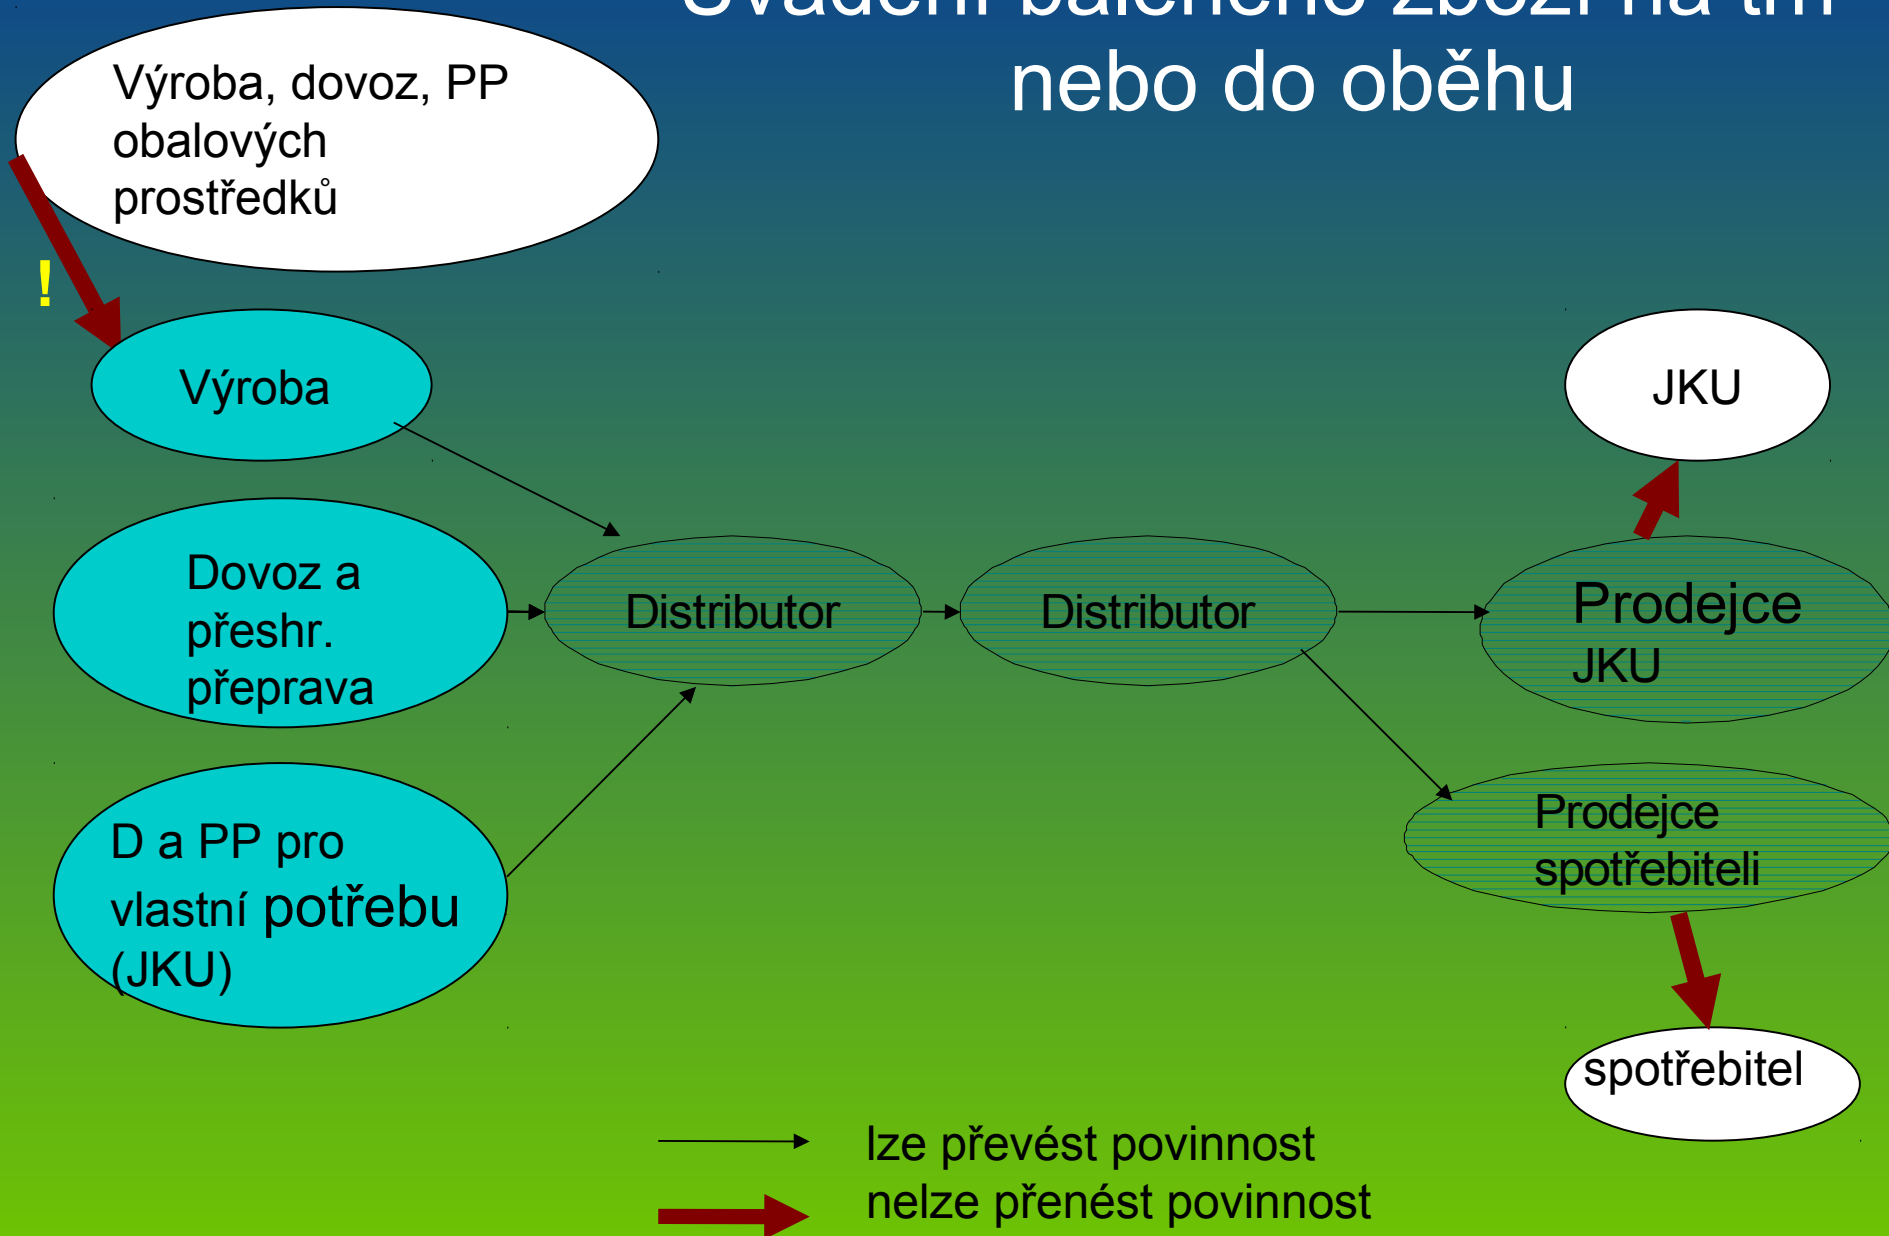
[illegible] nebo do oběhu

Výroba, dovoz, PP obalových prostředků

!

Výroba

Dovoz a přeshr. přeprava

D a PP pro vlastní potřebu (JKU)

Distributor

Distributor

JKU

Prodejce JKU

Prodejce spotřebiteli

spotřebitel

lze převést povinnost
nelze přenést povinnost